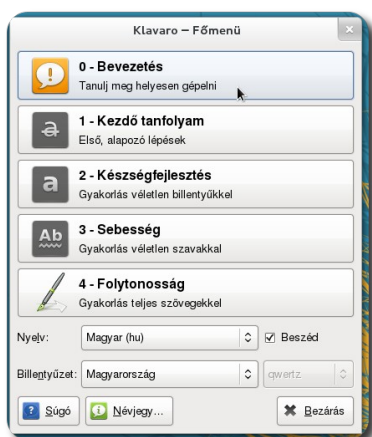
Klavaro – Főmenü

0 - Bevezetés
Tanulj meg helyesen gépelni

a
1 - Kezdő tanfolyam
Első, alapozó lépések

a
2 - Készségfejlesztés
Gyakorlás véletlen billentyűkkel

Ab
3 - Sebesség
Gyakorlás véletlen szavakkal

4 - Folytonosság
Gyakorlás teljes szövegekkel

Nyelv: Magyar (hu)
Beszéd

Billentyűzet: Magyarország
qwertz

? Súgó
Névjegy...
Bezárás